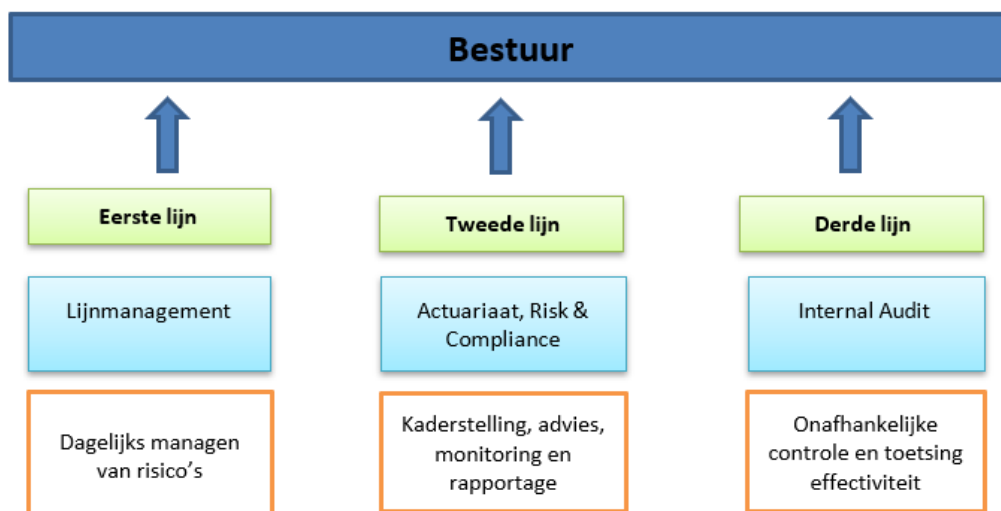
Bestuur

Eerste lijn

Lijnmanagement

Dagelijks managen van risico's

Tweede lijn

Actuariaat, Risk & Compliance

Kaderstelling, advies, monitoring en rapportage

Derde lijn

Internal Audit

Onafhankelijke controle en toetsing effectiviteit